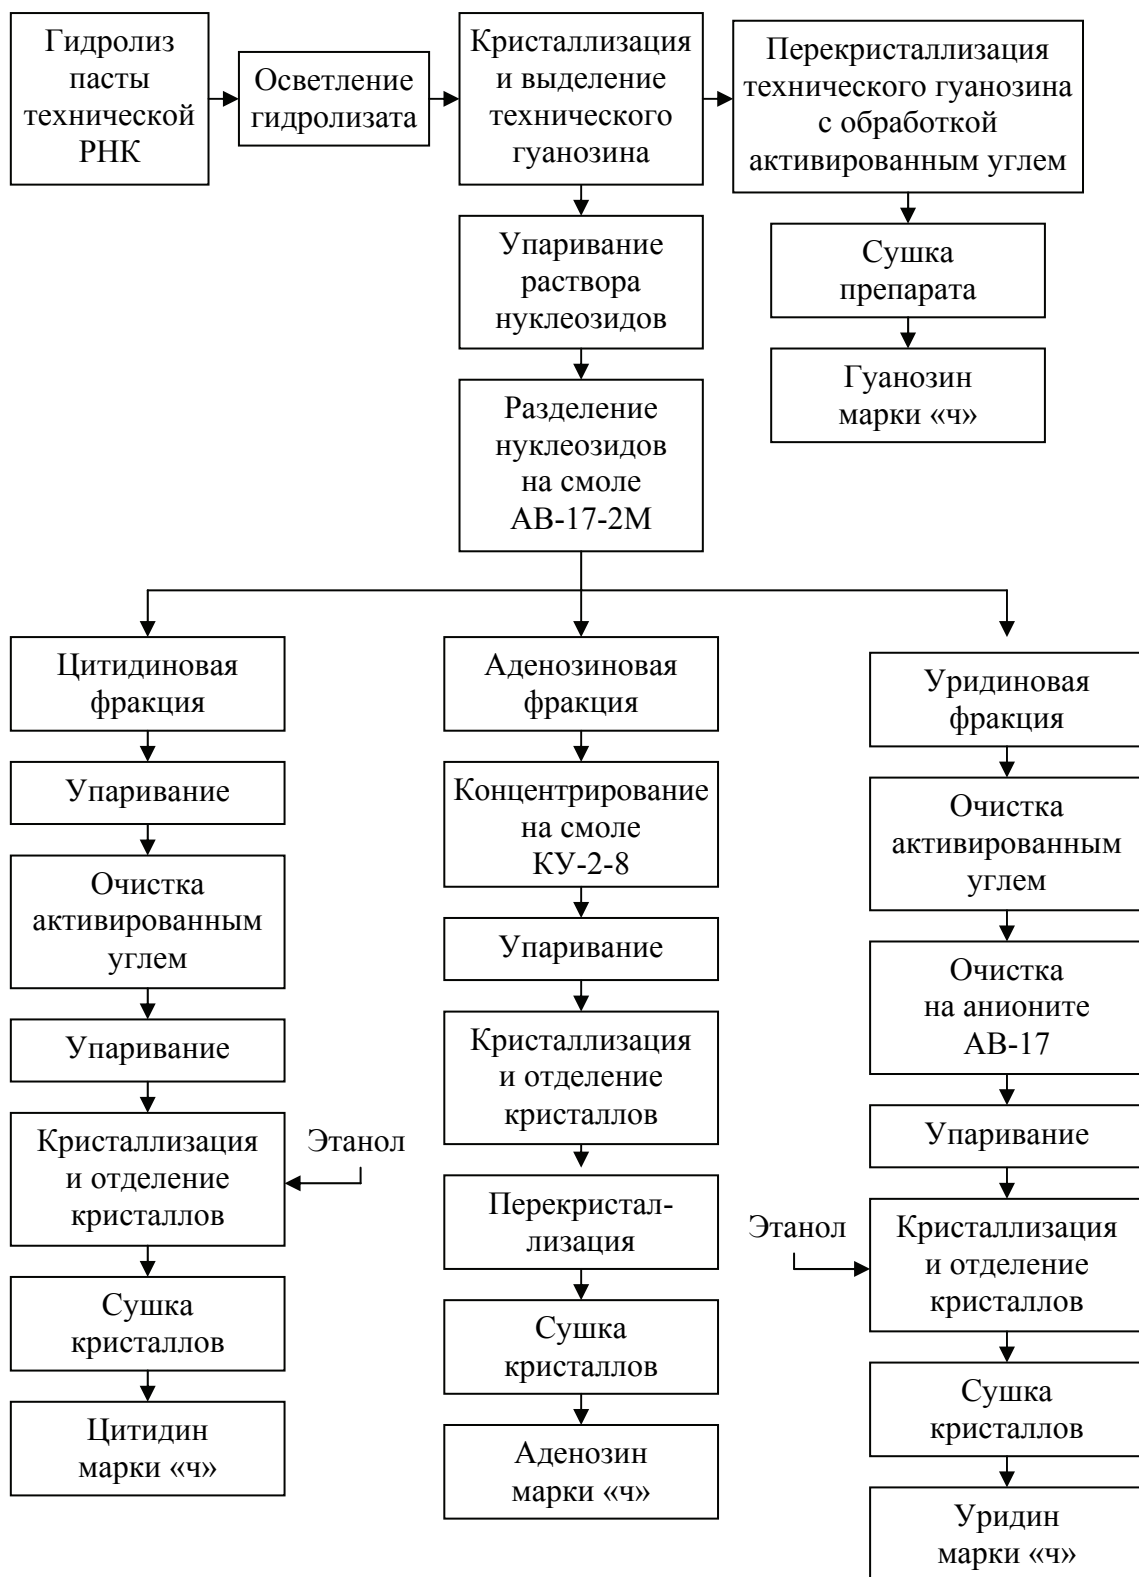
Гидролиз пасты технической РНК

Осветление гидролизата

Кристаллизация и выделение технического гуанозина

Перекристаллизация технического гуанозина с обработкой активированным углем

Сушка препарата

Гуанозин марки «ч»

Упаривание раствора нуклеозидов

Разделение нуклеозидов на смоле АВ-17-2М

Цитидиновая фракция

Упаривание

Очистка активированным углем

Упаривание

Кристаллизация и отделение кристаллов

Этанол

Сушка кристаллов

Цитидин марки «ч»

Аденозиновая фракция

Концентрирование на смоле КУ-2-8

Упаривание

Кристаллизация и отделение кристаллов

Перекристаллизация

Сушка кристаллов

Аденозин марки «ч»

Уридиновая фракция

Очистка активированным углем

Очистка на анионите АВ-17

Упаривание

Этанол

Кристаллизация и отделение кристаллов

Сушка кристаллов

Уридин марки «ч»